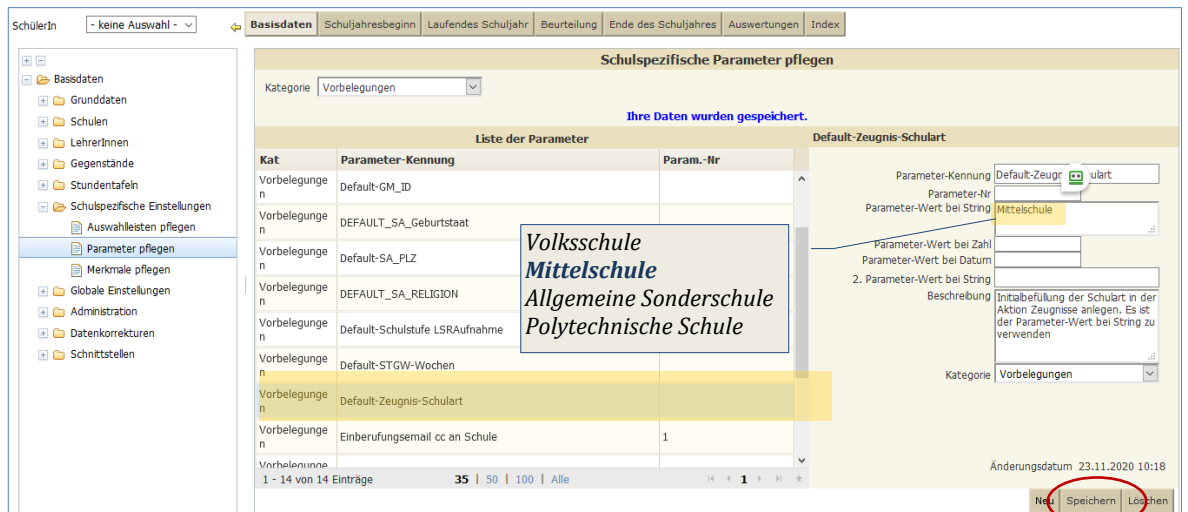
SchülerIn - keine Auswahl -

Basisdaten | Schuljahresbeginn | Laufendes Schuljahr | Beurteilung | Ende des Schuljahres | Auswertungen | Index

Basisdaten
Grunddaten
Schulen
LehrerInnen
Gegenstände
Stundentafeln
Schulspezifische Einstellungen
Auswahlleisten pflegen
Parameter pflegen
Merkmale pflegen
Globale Einstellungen
Administration
Datenkorrekturen
Schnittstellen

Schulspezifische Parameter pflegen

Kategorie Vorbelegungen

Ihre Daten wurden gespeichert.

Liste der Parameter

| Kat | Parameter-Kennung | Param.-Nr |
|---|---|---|
| Vorbelegungen | Default-GM_ID | |
| Vorbelegungen | DEFAULT_SA_Geburtstaat | |
| Vorbelegungen | Default-SA_PLZ | |
| Vorbelegungen | DEFAULT_SA_RELIGION | |
| Vorbelegungen | Default-Schulstufe LSRAufnahme | |
| Vorbelegungen | Default-STGW-Wochen | |
| Vorbelegungen | Default-Zeugnis-Schulart | |
| Vorbelegungen | Einberufungsemail cc an Schule | 1 |
| Vorbelegunge | | |

1 - 14 von 14 Einträge 35 | 50 | 100 | Alle 1

Volksschule
Mittelschule
Allgemeine Sonderschule
Polytechnische Schule

Default-Zeugnis-Schulart

Parameter-Kennung Default-Zeugnis-Schulart
Parameter-Nr
Parameter-Wert bei String Mittelschule
Parameter-Wert bei Zahl
Parameter-Wert bei Datum
2. Parameter-Wert bei String
Beschreibung Initialbefüllung der Schulart in der Aktion Zeugnisse anlegen. Es ist der Parameter-Wert bei String zu verwenden
Kategorie Vorbelegungen

Änderungsdatum 23.11.2020 10:18

Neu Speichern Löschen